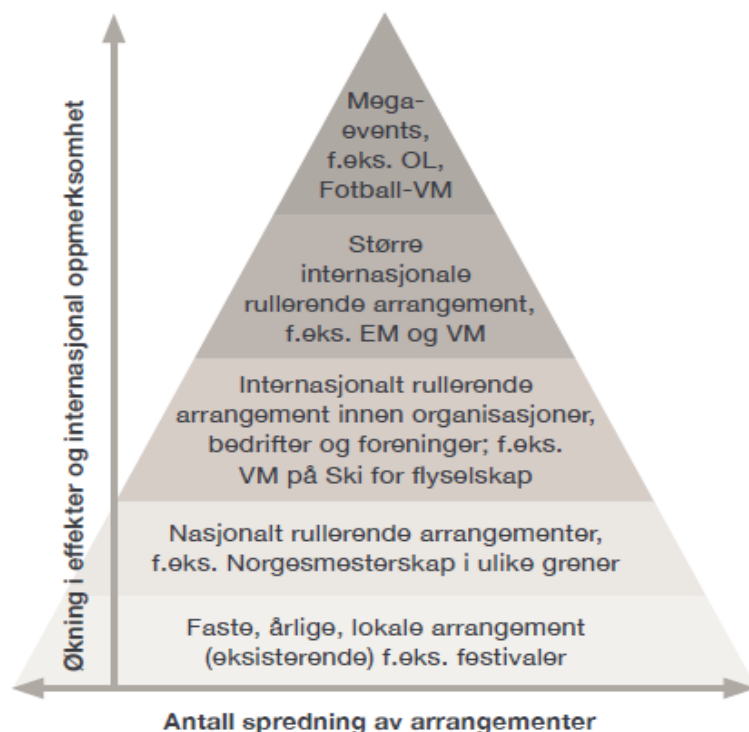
Økning i effekter og internasjonal oppmerksomhet

Mega-events, f.eks. OL, Fotball-VM

Større internasjonale rullerende arrangement, f.eks. EM og VM

Internasjonalt rullerende arrangement innen organisasjoner, bedrifter og foreninger; f.eks. VM på Ski for flyselskap

Nasjonalt rullerende arrangementer, f.eks. Norgesmesterskap i ulike grener

Faste, årlige, lokale arrangement (eksisterende) f.eks. festivaler

Antall spredning av arrangementer